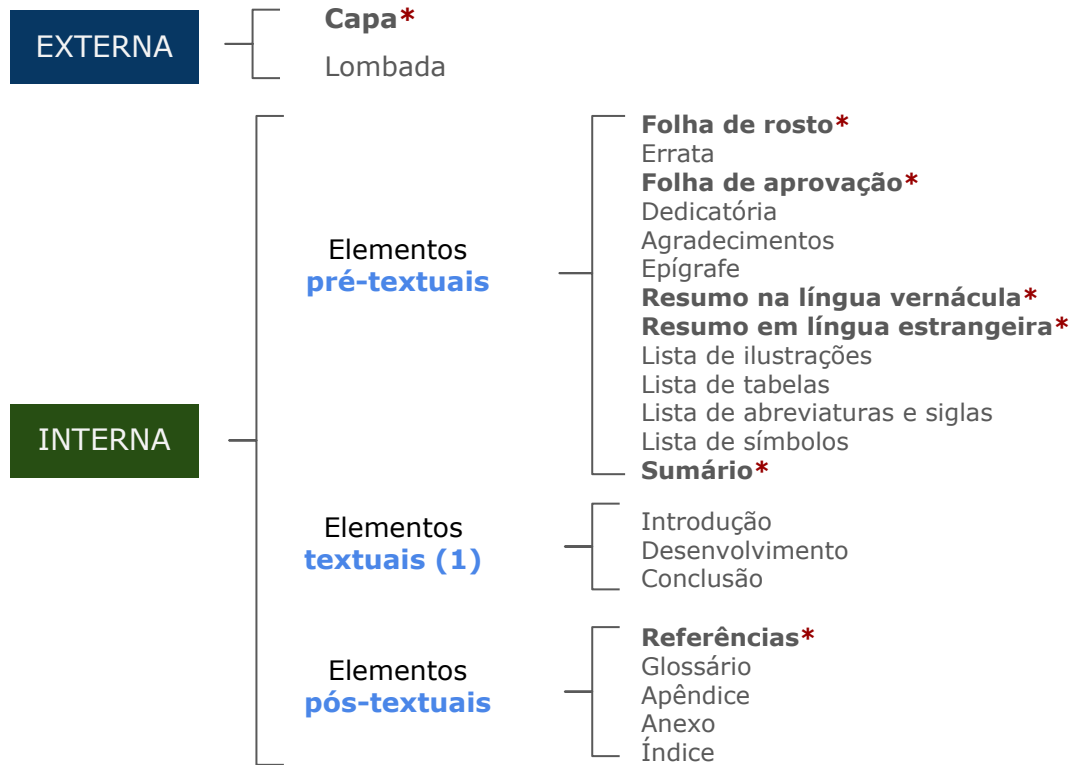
EXTERNA

Capa*
Lombada

INTERNA

Elementos
pré-textuais

Folha de rosto*
Errata
Folha de aprovação*
Dedicatória
Agradecimentos
Epígrafe
Resumo na língua vernácula*
Resumo em língua estrangeira*
Lista de ilustrações
Lista de tabelas
Lista de abreviaturas e siglas
Lista de símbolos
Sumário*

Elementos
textuais (1)

Introdução
Desenvolvimento
Conclusão

Elementos
pós-textuais

Referências*
Glossário
Apêndice
Anexo
Índice